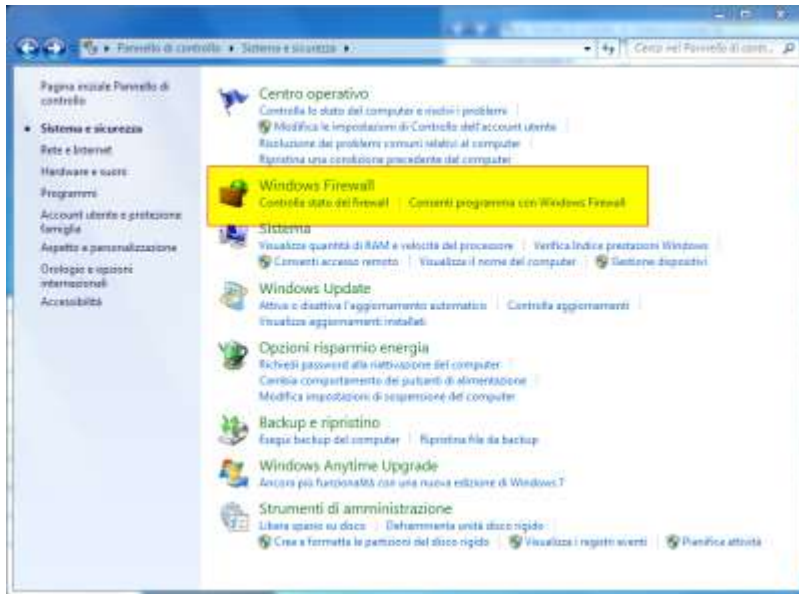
▸ Pannello di controllo ▸ Sistema e sicurezza ▸

Cerca nel Pannello di contr...

Pagina iniziale Pannello di controllo

Sistema e sicurezza

Rete e Internet

Hardware e suoni

Programmi

Account utente e protezione famiglia

Aspetto e personalizzazione

Orologio e opzioni internazionali

Accessibilità

Centro operativo
Controlla lo stato del computer e risolvi i problemi | Modifica le impostazioni di Controllo dell'account utente | Risoluzione dei problemi comuni relativi al computer | Ripristina una condizione precedente del computer

Windows Firewall
Controlla stato del firewall | Consenti programma con Windows Firewall

Sistema
Visualizza quantità di RAM e velocità del processore | Verifica Indice prestazioni Windows | Consenti accesso remoto | Visualizza il nome del computer | Gestione dispositivi

Windows Update
Attiva o disattiva l'aggiornamento automatico | Controlla aggiornamenti | Visualizza aggiornamenti installati

Opzioni risparmio energia
Richiedi password alla riattivazione del computer | Cambia comportamento dei pulsanti di alimentazione | Modifica impostazioni di sospensione del computer

Backup e ripristino
Esegui backup del computer | Ripristina file da backup

Windows Anytime Upgrade
Ancora più funzionalità con una nuova edizione di Windows 7

Strumenti di amministrazione
Libera spazio su disco | Deframmenta unità disco rigido | Crea e formatta le partizioni del disco rigido | Visualizza i registri eventi | Pianifica attività